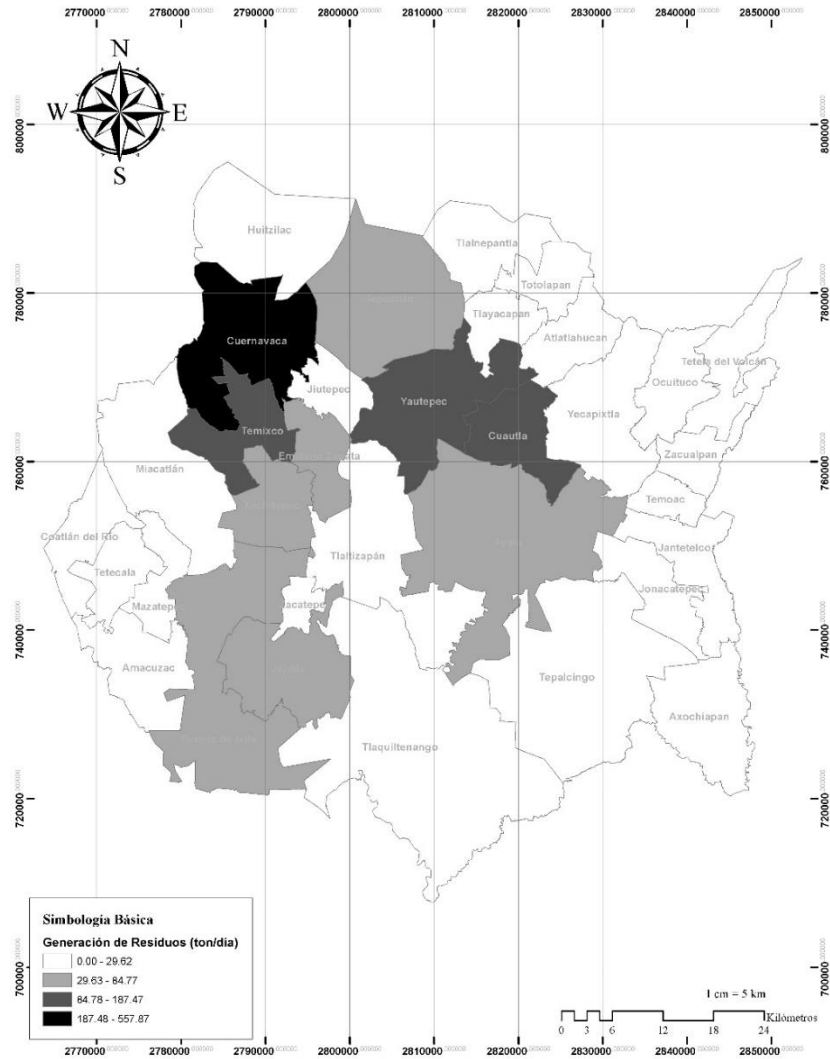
2770000 2780000 2790000 2800000 2810000 2820000 2830000 2840000 2850000

N
W E
S

800000 800000

780000 780000

760000 760000

740000 740000

720000 720000

700000 700000

Huitzilac
Tepoztlán
Tlalnepantla
Totolapan
Tlayacapan
Atlatlahucan
Cuernavaca
Jiutepec
Yautepec
Cuautla
Tetela del Volcán
Ocuituco
Yecapixtla
Temixco
Emiliano Zapata
Miacatlán
Zacualpan
Temoac
Xochitepec
Coatlán del Río
Tlaltizapán
Ayala
Jantetelco
Tetecala
Jonacatepec
Mazatepec
Zacatepec
Amacuzac
Jojutla
Tepalcingo
Axochiapan
Puente de Ixtla
Tlaquiltenango

Simbologia Básica
Generación de Residuos (ton/día)
0.00 - 29.62
29.63 - 84.77
84.78 - 187.47
187.48 - 557.87

1 cm = 5 km
0 3 6 12 18 24
Kilómetros

2770000 2780000 2790000 2800000 2810000 2820000 2830000 2840000 2850000